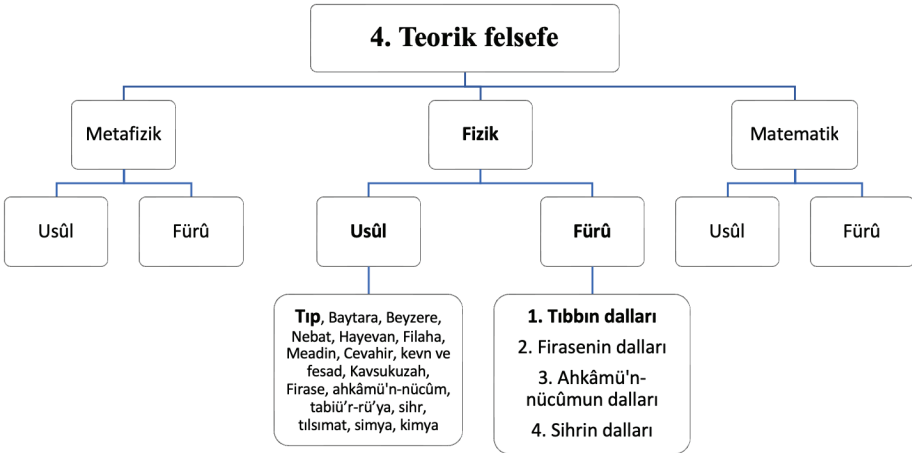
4. Teorik felsefe

Metafizik

Usûl

Fürû

Fizik

Usûl

Tıp, Baytara, Beyzere, Nebat, Hayevan, Filaha, Meadin, Cevahir, kevn ve fesad, Kavsukuzah, Firase, ahkâmü'n-nücûm, tabiü'r-rü'ya, sihr, tılsımat, simya, kimya

Fürû

1. Tıbbın dalları

2. Firasenin dalları

3. Ahkâmü'n-nücûmun dalları

4. Sihrin dalları

Matematik

Usûl

Fürû